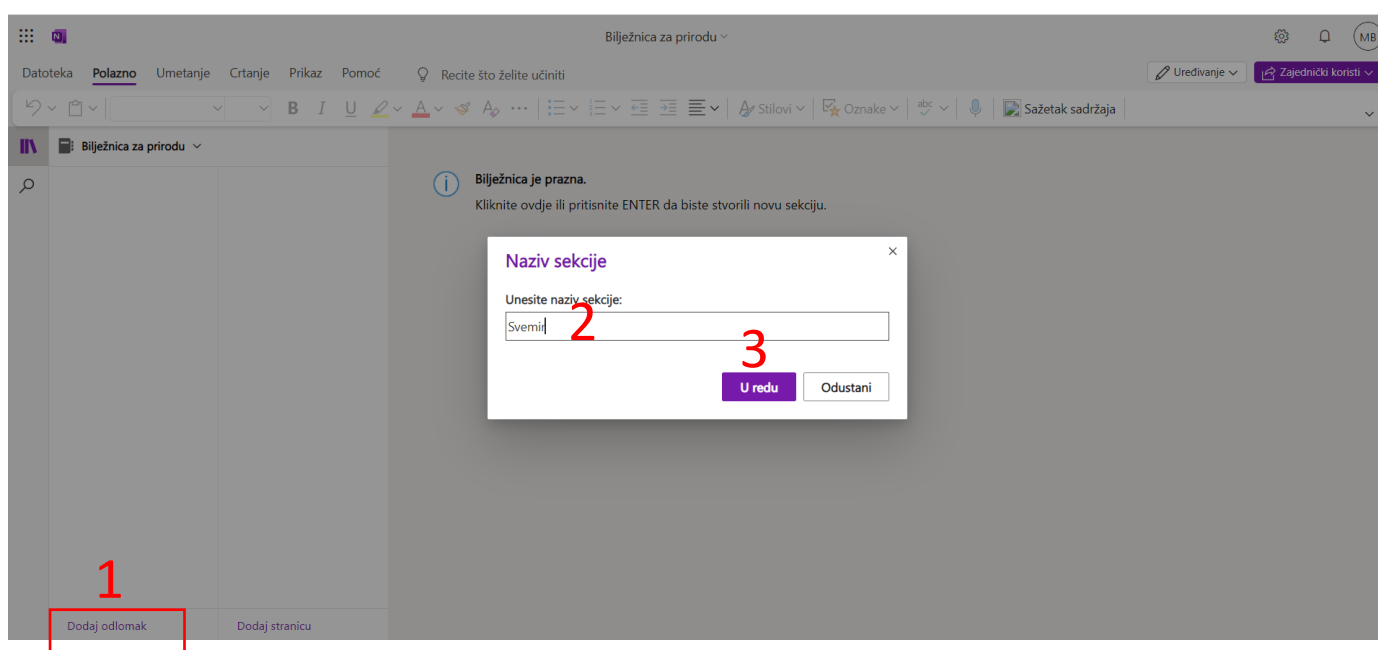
Bilježnica za prirodu

MB

Datoteka Polazno Umetanje Crtanje Prikaz Pomoć Recite što želite učiniti

Uređivanje Zajednički koristi

Stilovi Oznake Sažetak sadržaja

Bilježnica za prirodu

Bilježnica je prazna.
Kliknite ovdje ili pritisnite ENTER da biste stvorili novu sekciju.

Naziv sekcije

Unesite naziv sekcije:

Svemir

2

3

U redu Odustani

1

Dodaj odlomak Dodaj stranicu